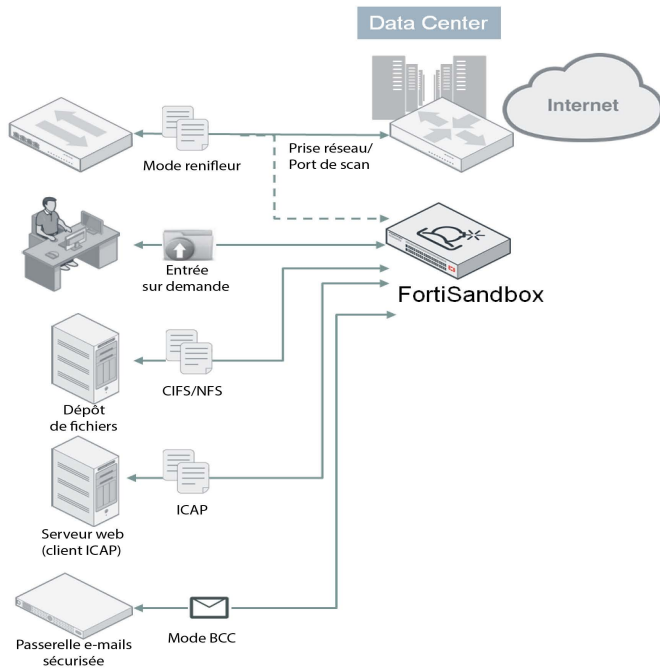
Data Center

Internet

Mode renifleur

Prise réseau/
Port de scan

Entrée
sur demande

FortiSandbox

CIFS/NFS

Dépôt
de fichiers

ICAP

Serveur web
(client ICAP)

Mode BCC

Passerelle e-mails
sécurisée